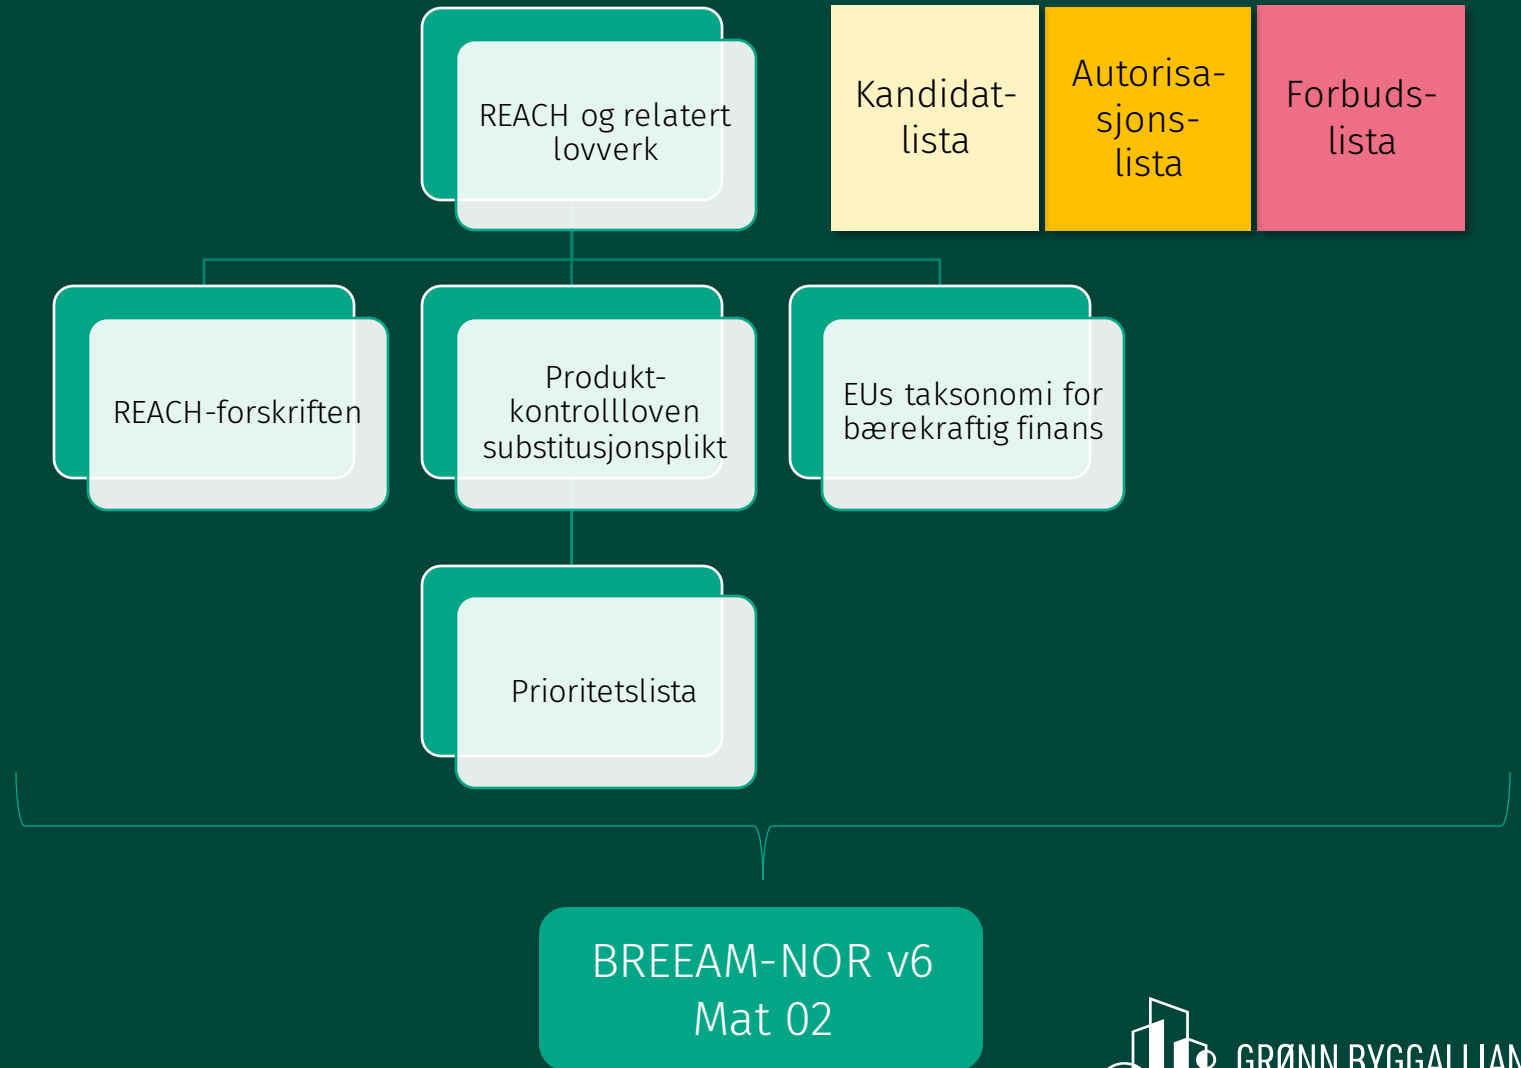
REACH og relatert lovverk

Kandidat-lista

Autorisa-sjons-lista

Forbuds-lista

REACH-forskriften

Produkt-kontrollloven substitusjonsplikt

EUs taksonomi for bærekraftig finans

Prioritetslista

BREEAM-NOR v6
Mat 02

GRØNN BYGGALLIAN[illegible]